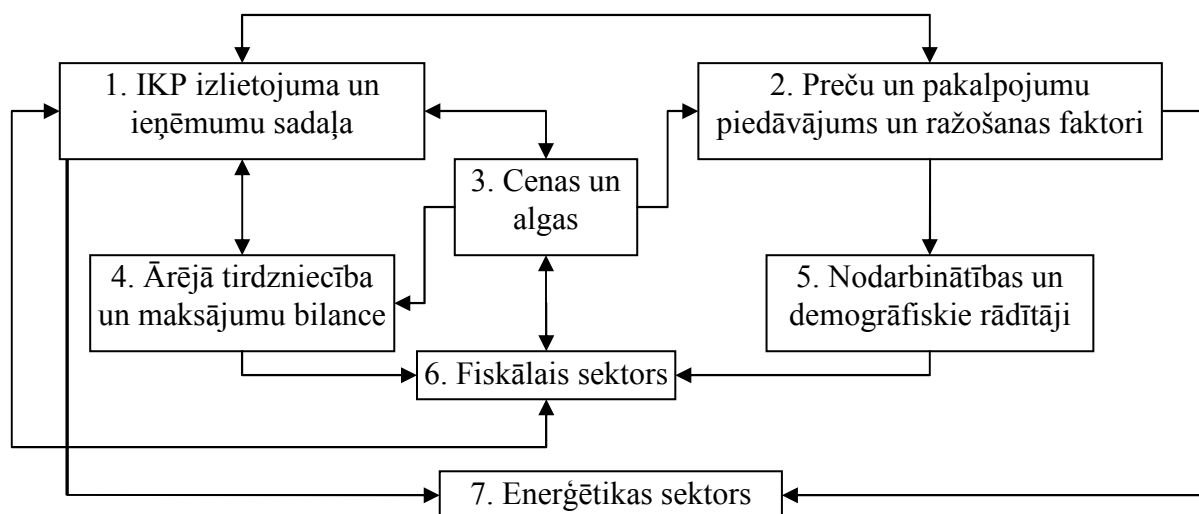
1. IKP izlietojuma un ieņēmumu sadaļa

2. Preču un pakalpojumu piedāvājums un ražošanas faktori

3. Cenas un algas

4. Ārējā tirdzniecība un maksājumu bilance

5. Nodarbinātības un demogrāfiskie rādītāji

6. Fiskālais sektors

7. Enerģētikas sektors